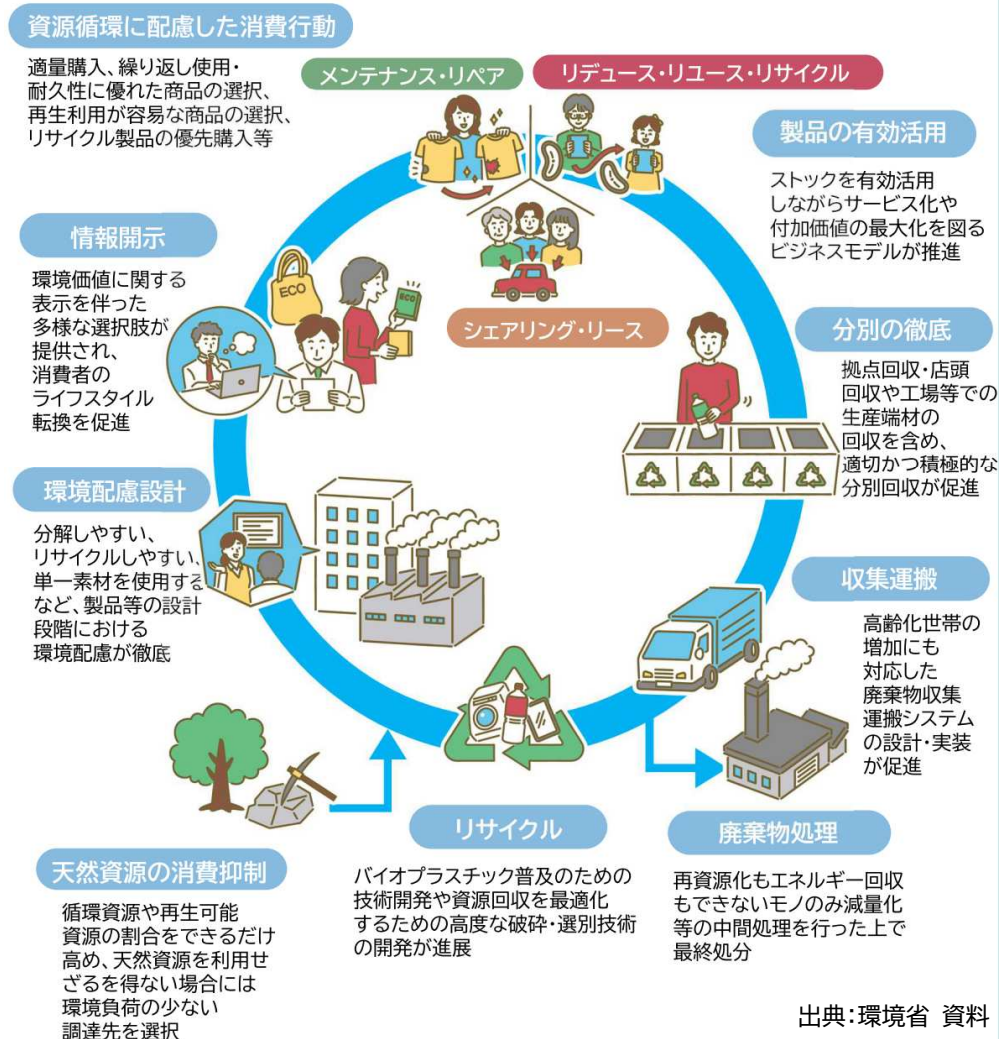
資源循環に配慮した消費行動

適量購入、繰り返し使用・耐久性に優れた商品の選択、再生利用が容易な商品の選択、リサイクル製品の優先購入等

メンテナンス・リペア

リデュース・リユース・リサイクル

製品の有効活用

ストックを有効活用しながらサービス化や付加価値の最大化を図るビジネスモデルが推進

情報開示

環境価値に関する表示を伴った多様な選択肢が提供され、消費者のライフスタイル転換を促進

ECO

ECO

シェアリング・リース

分別の徹底

拠点回収・店頭回収や工場等での生産端材の回収を含め、適切かつ積極的な分別回収が促進

環境配慮設計

分解しやすい、リサイクルしやすい、単一素材を使用するなど、製品等の設計段階における環境配慮が徹底

収集運搬

高齢化世帯の増加にも対応した廃棄物収集運搬システムの設計・実装が促進

リサイクル

バイオプラスチック普及のための技術開発や資源回収を最適化するための高度な破砕・選別技術の開発が進展

廃棄物処理

再資源化もエネルギー回収もできないモノのみ減量化等の中間処理を行った上で最終処分

天然資源の消費抑制

循環資源や再生可能資源の割合をできるだけ高め、天然資源を利用せざるを得ない場合には環境負荷の少ない調達先を選択

出典：環境省 資料